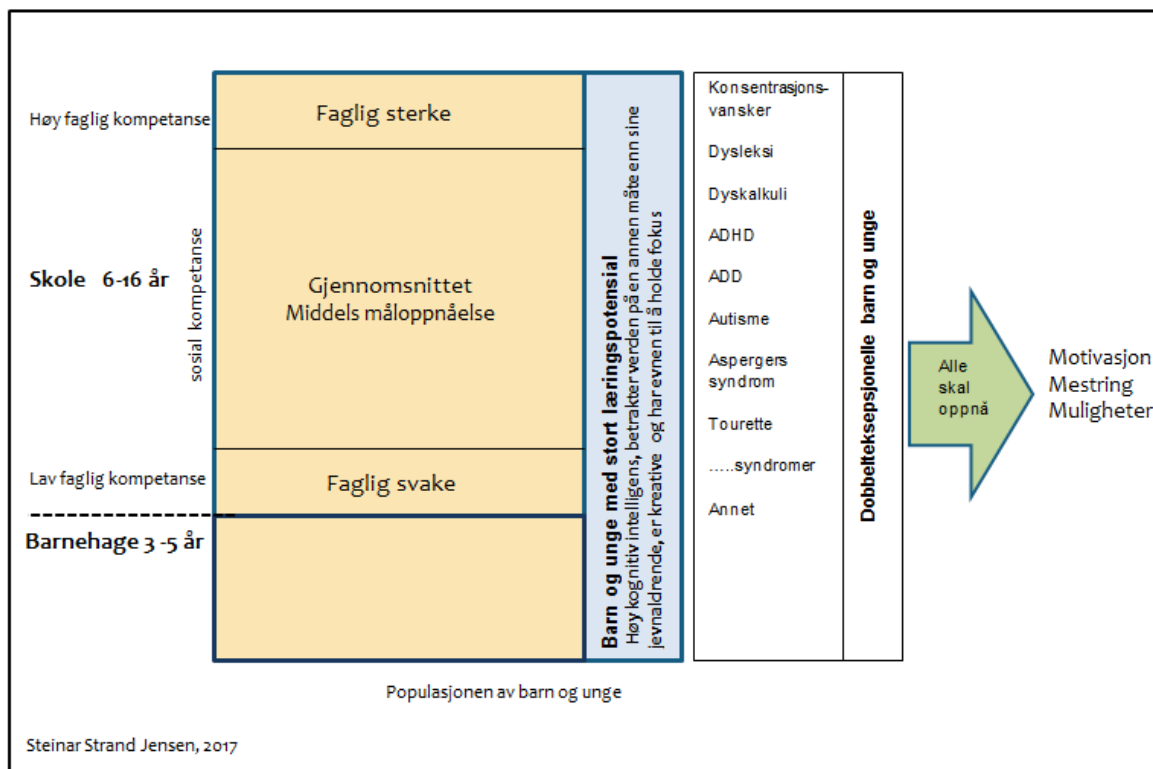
Høy faglig kompetanse

Skole 6-16 år

sosial kompetanse

Lav faglig kompetanse

Barnehage 3 -5 år

Faglig sterke

Gjennomsnittet
Middels måloppnåelse

Faglig svake

Barn og unge med stort læringspotensial
Høy kognitiv intelligens, betrakter verden på en annen måte enn sine jevnaldrende, er kreative og har evnen til å holde fokus

Konsentrasjons-vansker

Dysleksi

Dyskalkuli

ADHD

ADD

Autisme

Aspergers syndrom

Tourette

.....syndromer

Annet

Dobbelteksepsjonelle barn og unge

Alle skal oppnå

Motivasjon
Mestring
Muligheter

Populasjonen av barn og unge

Steinar Strand Jensen, 2017